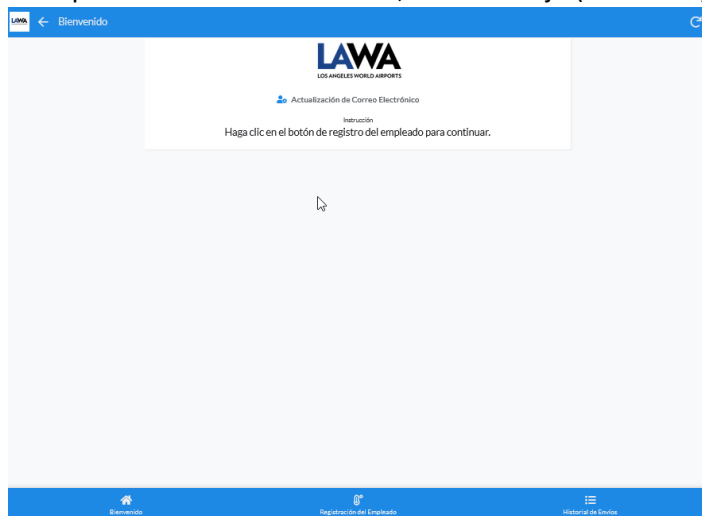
LAWA ← Bienvenido

LAWA
LOS ANGELES WORLD AIRPORTS

Actualización de Correo Electrónico

Instrucción
Haga clic en el botón de registro del empleado para continuar.

Bienvenido
Registración del Empleado
Historial de Envíos